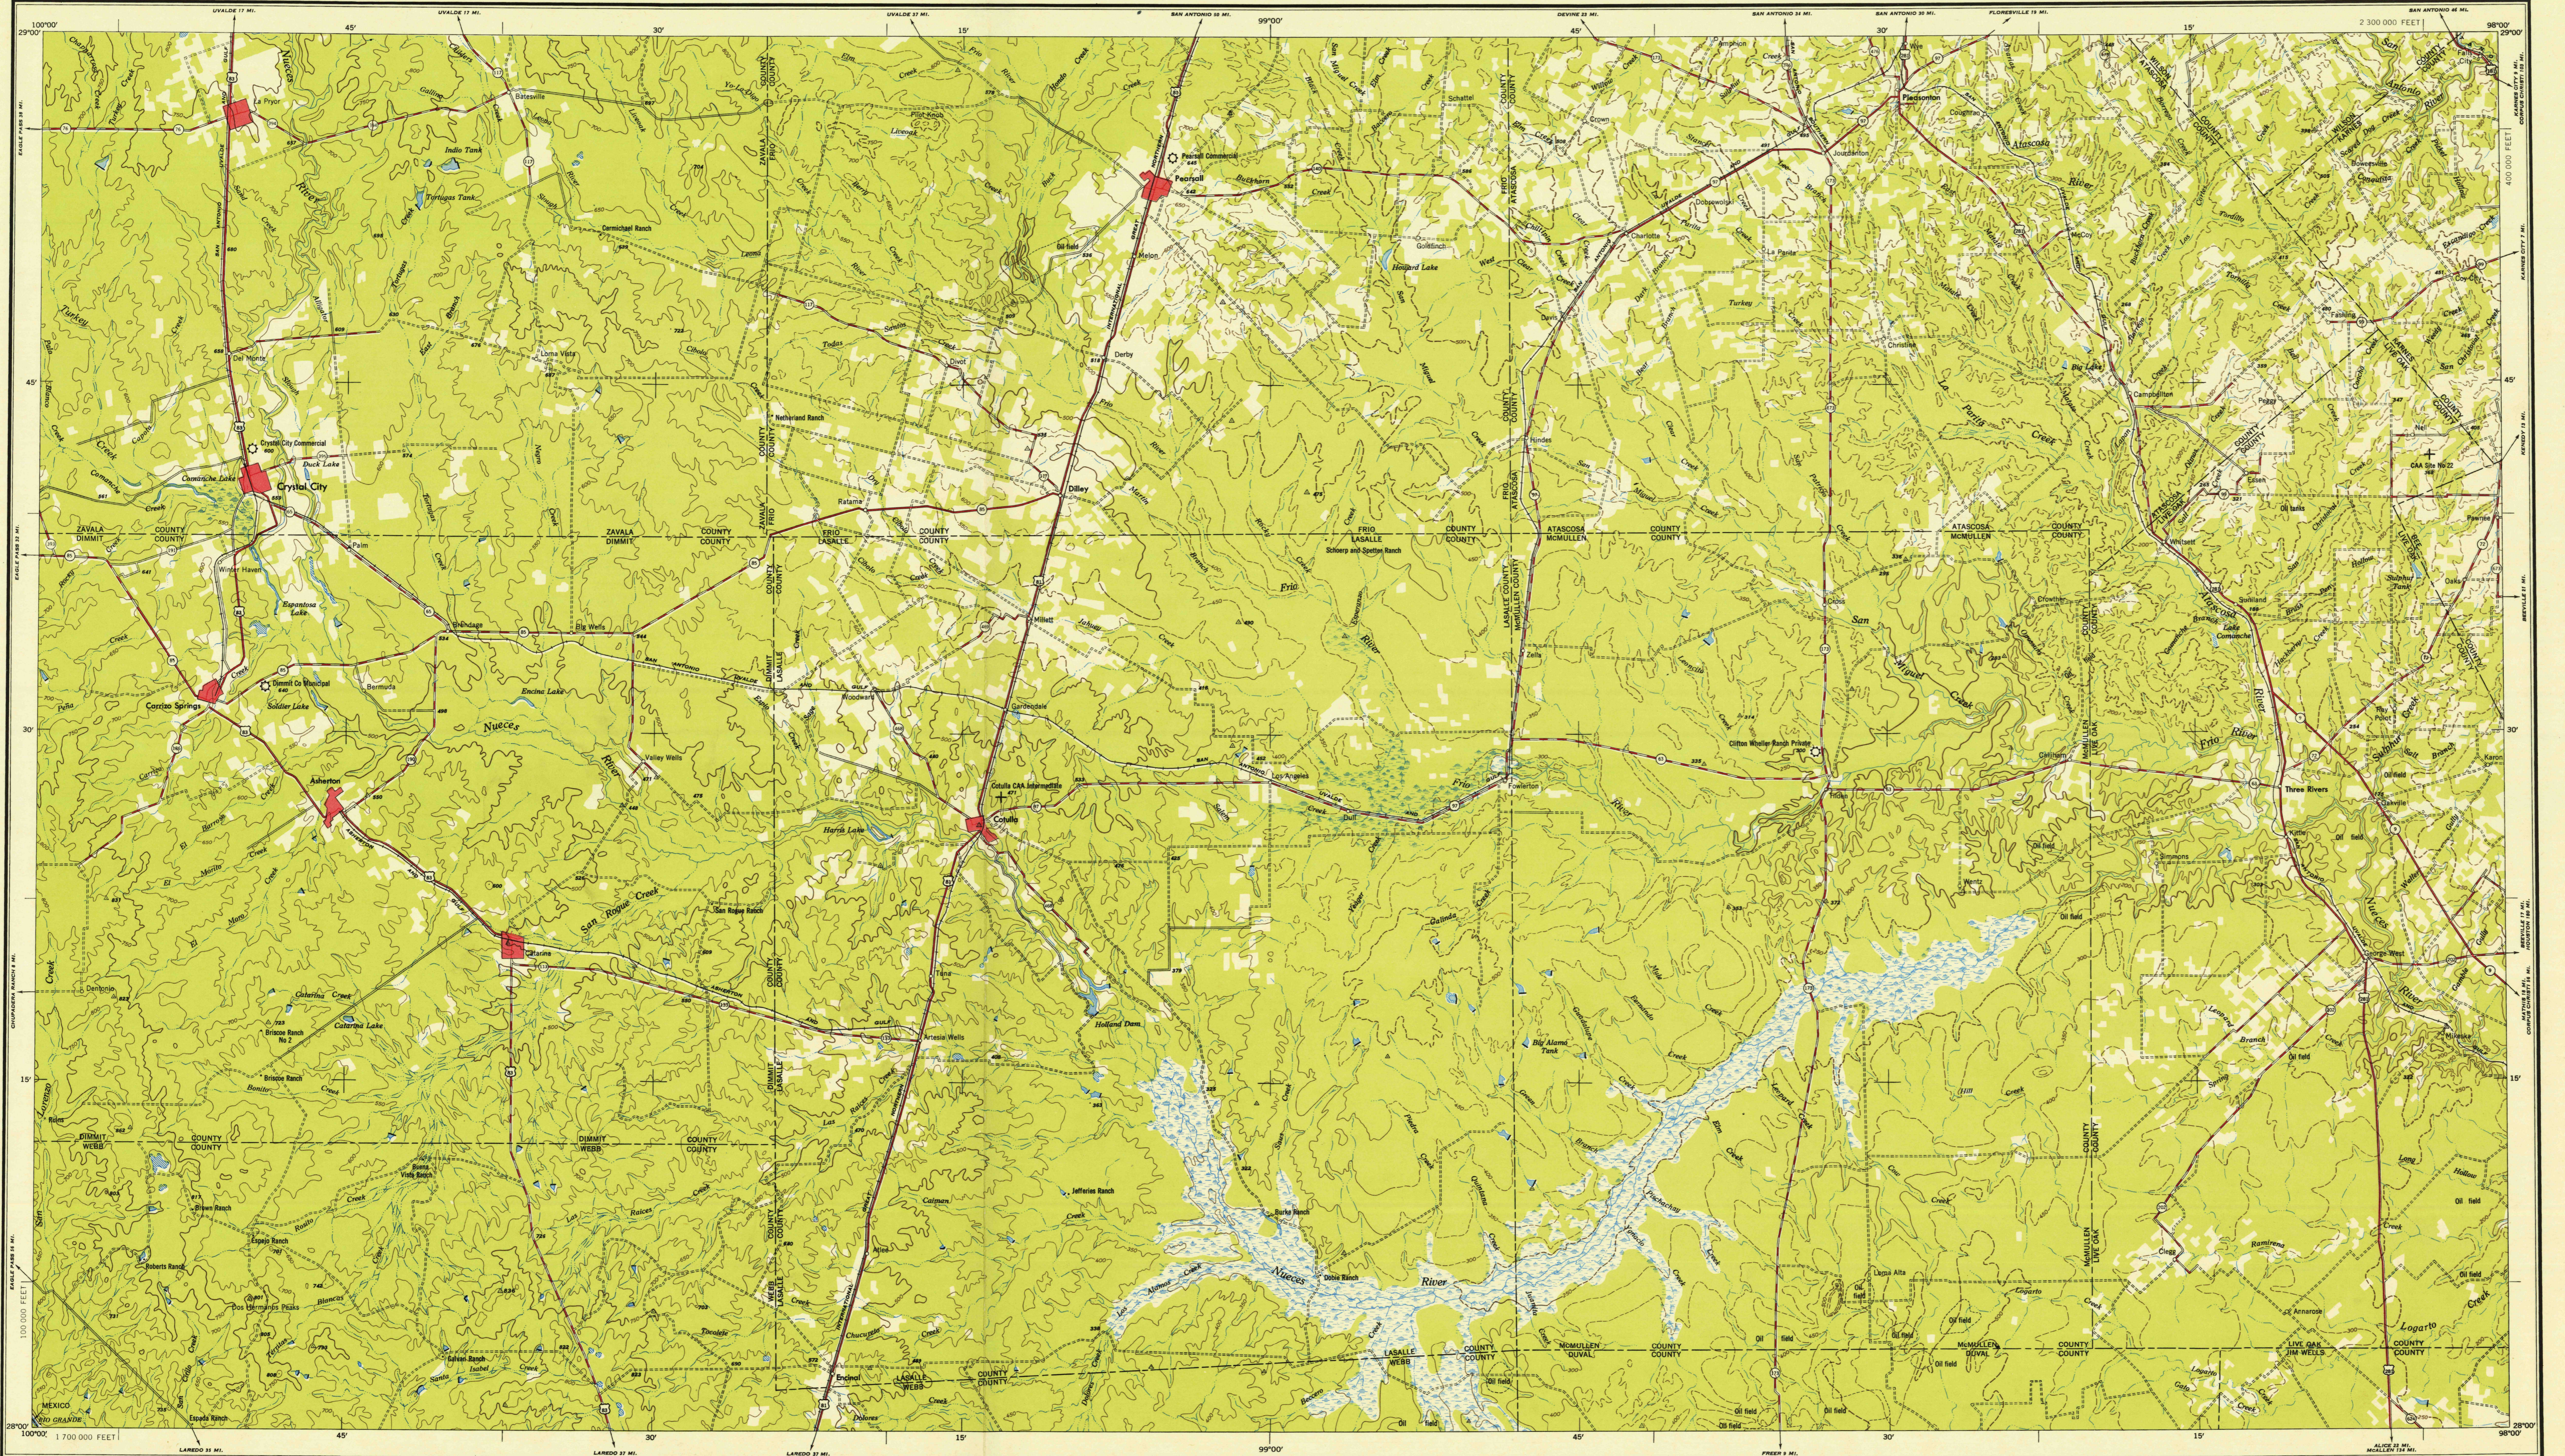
29°00'
100°00'
45'
30'
15'
99°00'
45'
30'
15'
98°00'
29°00'
UVALDE 17 MI.
UVALDE 17 MI.
UVALDE 27 MI.
SAN ANTONIO 55 MI.
SAN ANTONIO 34 MI.
SAN ANTONIO 35 MI.
FLORESVILLE 14 MI.
2 300 000 FEET
Pearsall
Pleasanton
Crystal City
Dilley
Carrizo Springs
Asherton
Cotulla
Encinal
Tilden
Three Rivers
Frio
Nueces
River
Creek
ZAVALA
DIMMIT
COUNTY
FRIO
LASALLE
ATASCOSA
MCMULLEN
LIVE OAK
WEBB
DUVAL
45'
30'
15'
28°00'
100°00'
1 700 000 FEET
LAREDO 37 MI.
LAREDO 30 MI.
LAREDO 37 MI.
FREER 8 MI.
ALICE 33 MI.
98°00'
28°00'